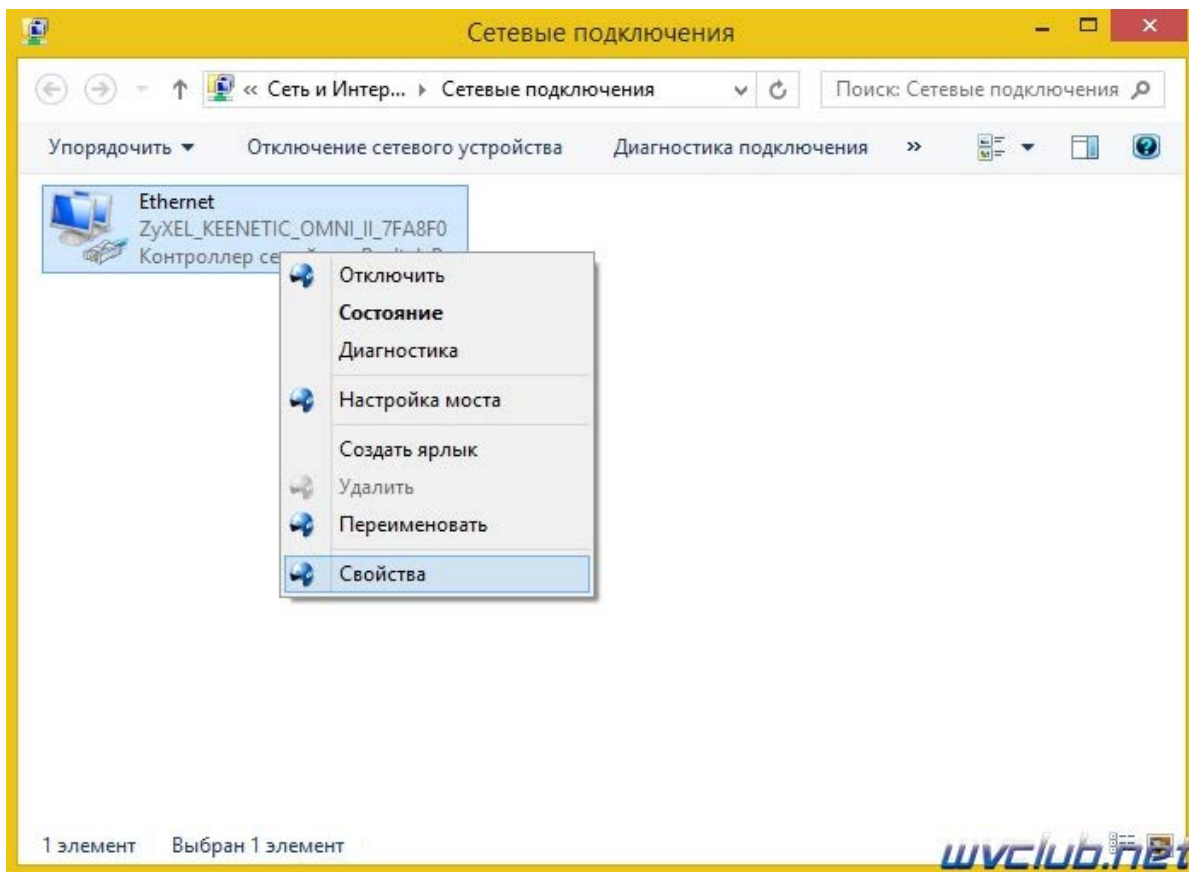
Сетевые подключения

« Сеть и Интер... ▸ Сетевые подключения

Поиск: Сетевые подключения

Упорядочить ▾ Отключение сетевого устройства Диагностика подключения »

Ethernet
ZyXEL_KEENETIC_OMNI_II_7FA8F0
Контроллер се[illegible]

Отключить
Состояние
Диагностика
Настройка моста
Создать ярлык
Удалить
Переименовать
Свойства

1 элемент Выбран 1 элемент

wvclub.net